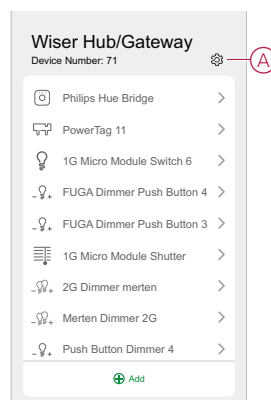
Wiser Hub/Gateway
Device Number: 71

A

Philips Hue Bridge >
PowerTag 11 >
1G Micro Module Switch 6 >
FUGA Dimmer Push Button 4 >
FUGA Dimmer Push Button 3 >
1G Micro Module Shutter >
2G Dimmer merten >
Merten Dimmer 2G >
Push Button Dimmer 4 >

Add